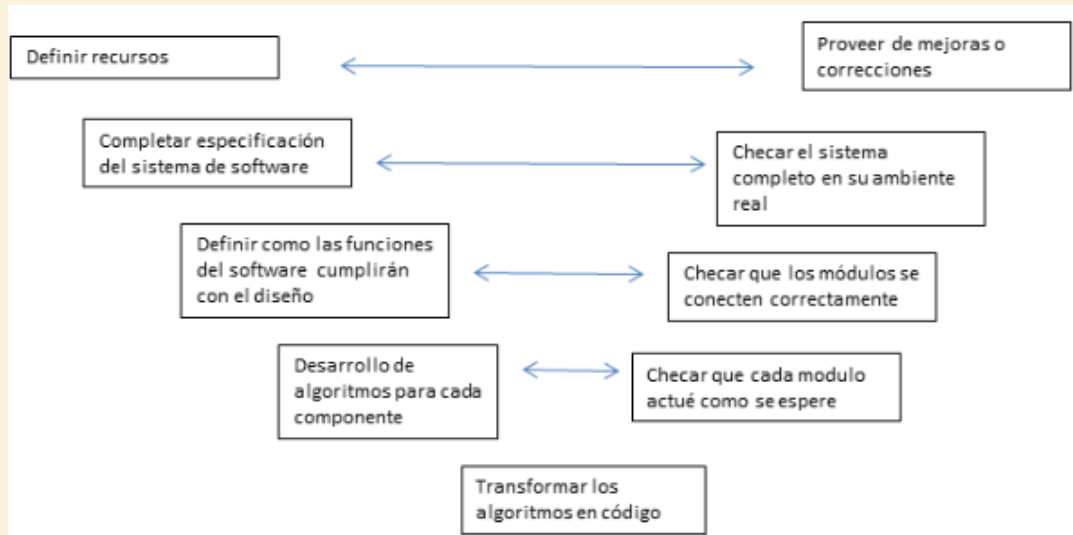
Definir recursos

Proveer de mejoras o correcciones

Completar especificación del sistema de software

Checar el sistema completo en su ambiente real

Definir como las funciones del software cumplirán con el diseño

Checar que los módulos se conecten correctamente

Desarrollo de algoritmos para cada componente

Checar que cada modulo actué como se espere

Transformar los algoritmos en código